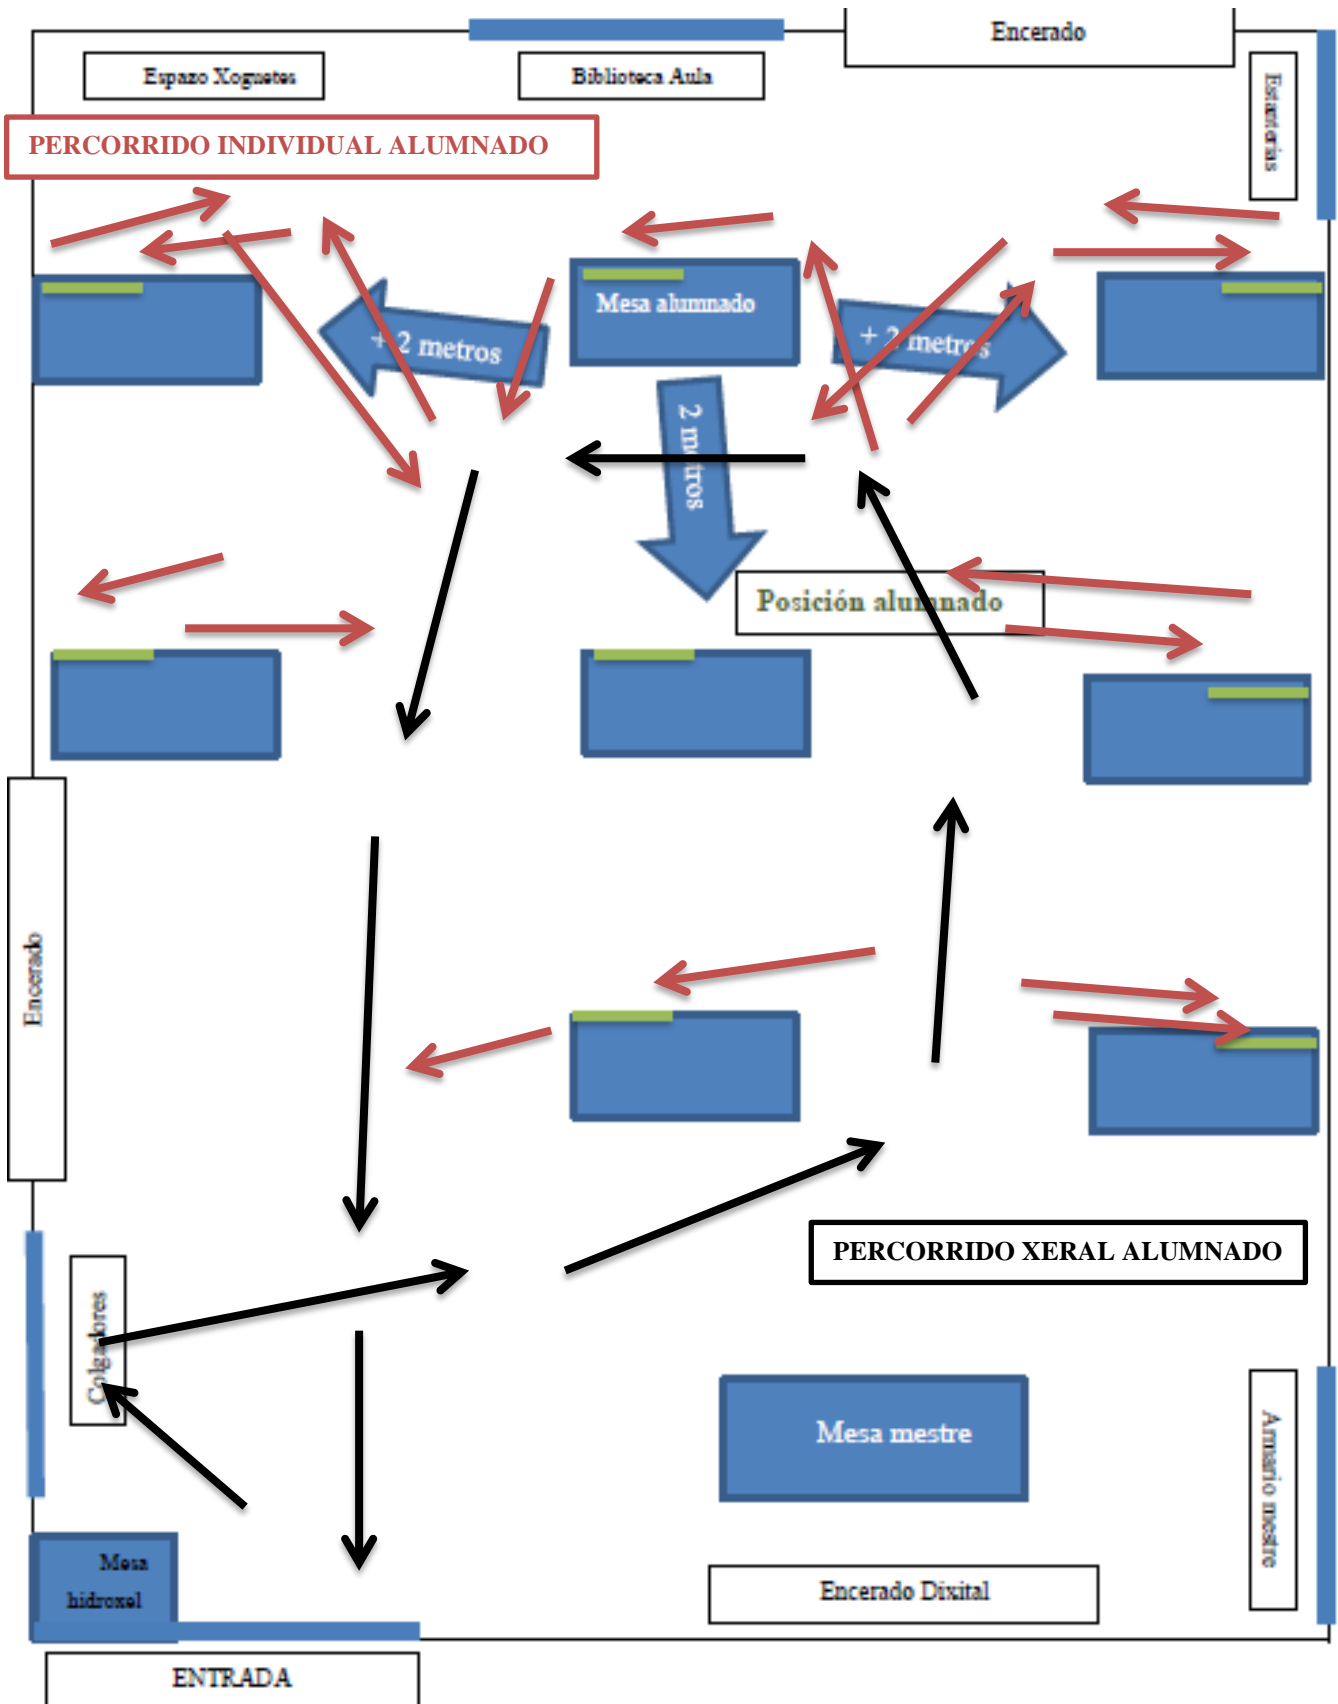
Encerado

Espazo Xoguetes

Biblioteca Aula

Estanterías

PERCORRIDO INDIVIDUAL ALUMNADO

+ 2 metros

Mesa alumnado

+ 2 metros

2 metros

Posición alumnado

Encerado

PERCORRIDO XERAL ALUMNADO

Colgadores

Mesa mestre

Armario mestre

Mesa hidroxel

Encerado Dixital

ENTRADA